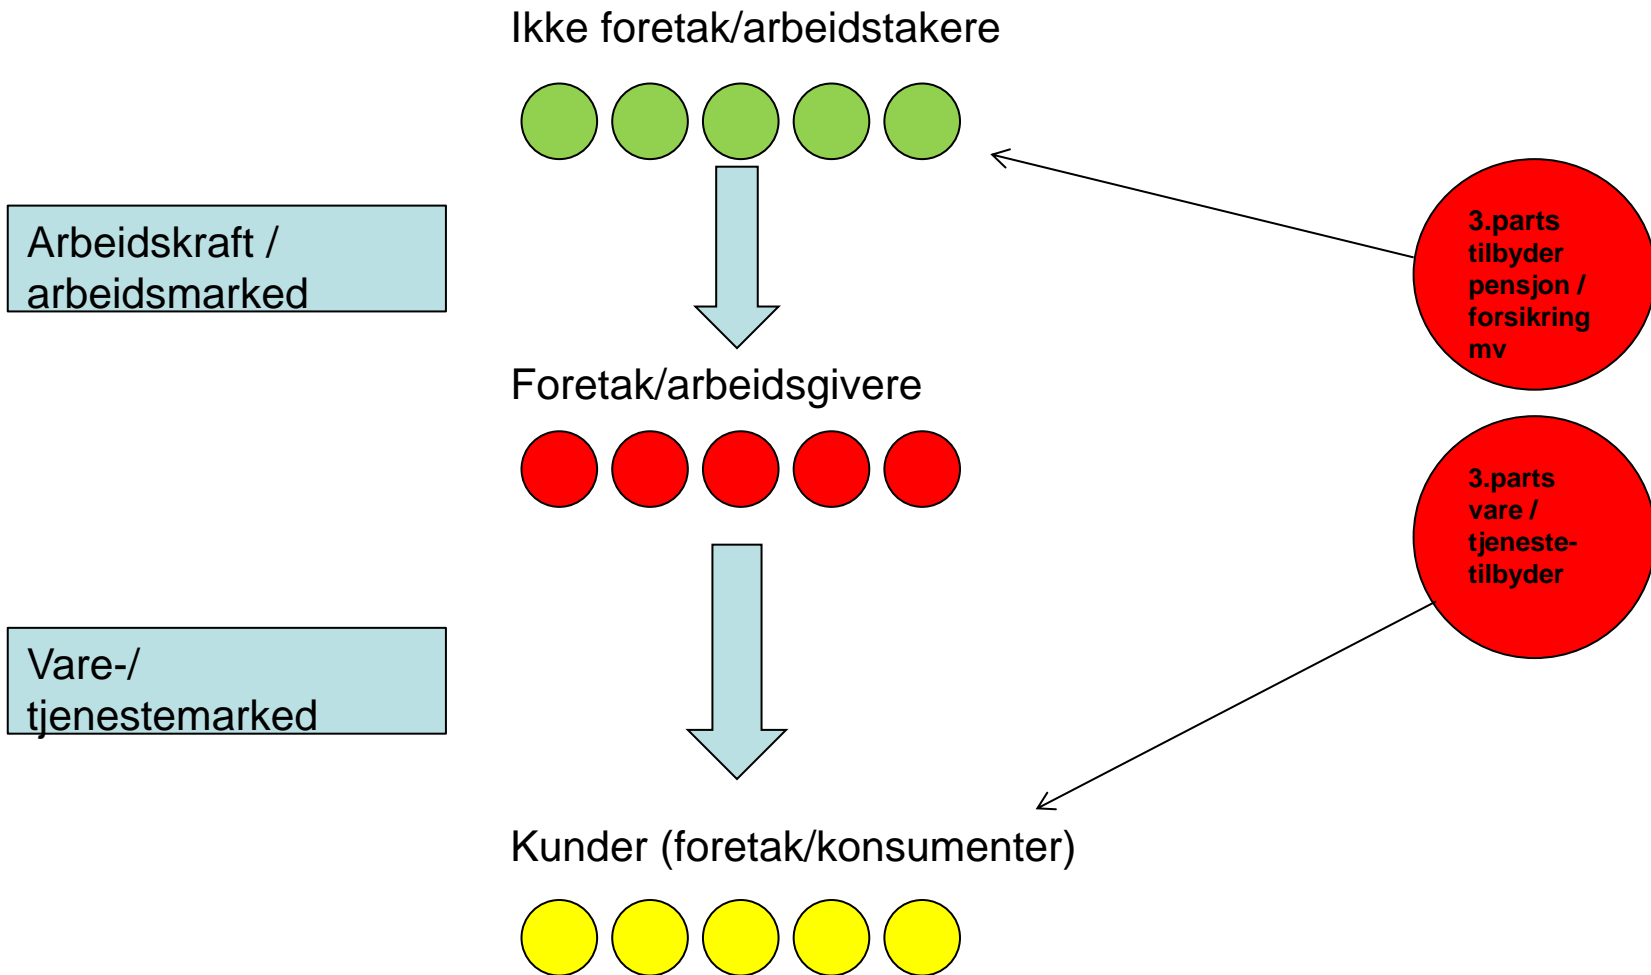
Ikke foretak/arbeidstakere

Arbeidskraft / arbeidsmarked

3.parts tilbyder pensjon / forsikring mv

Foretak/arbeidsgivere

3.parts vare / tjeneste-tilbyder

Vare-/ tjenestemarked

Kunder (foretak/konsumenter)